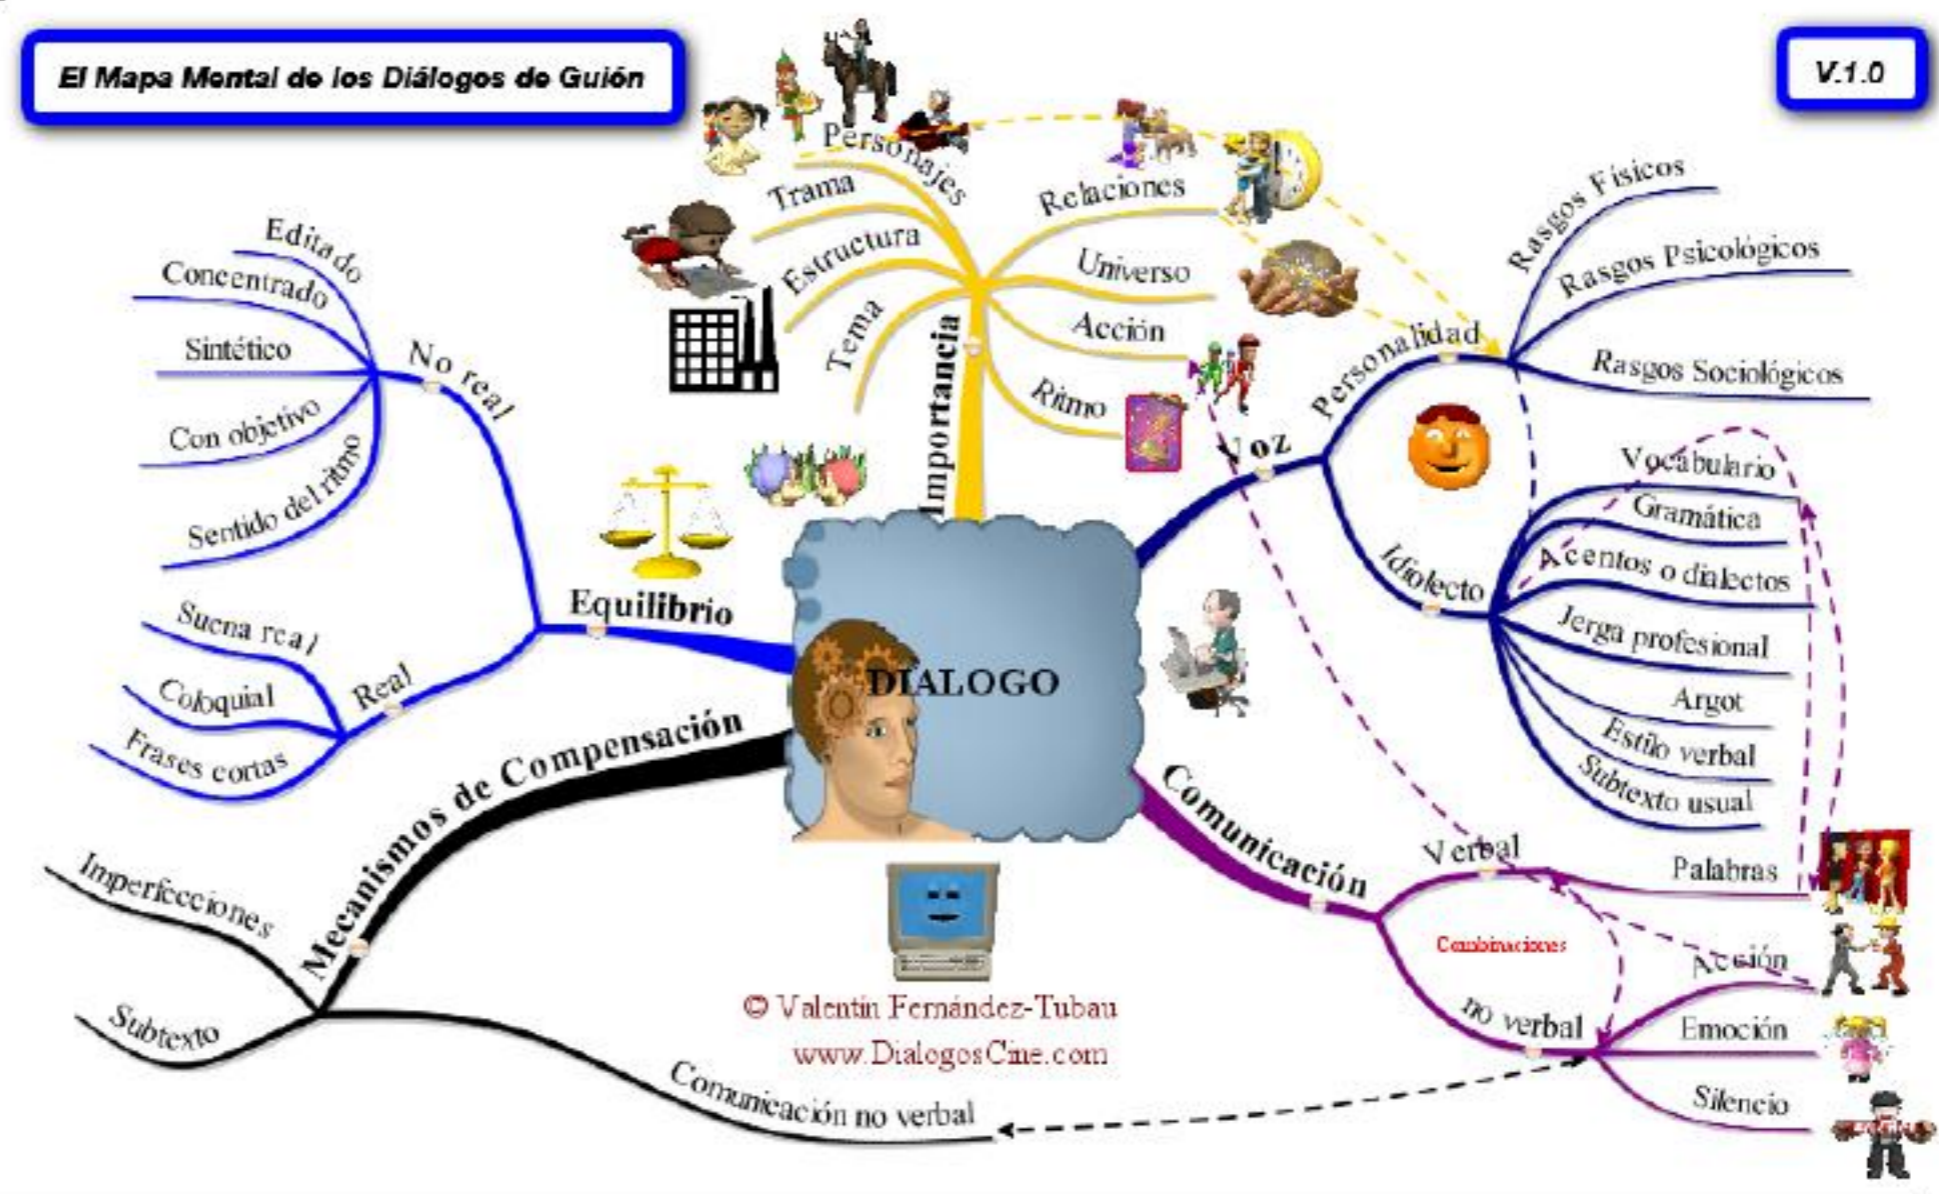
El Mapa Mental de los Diálogos de Guión

V.1.0

DIALOGO

Importancia
Personajes
Trama
Estructura
Tema
Relaciones
Universo
Acción
Ritmo

Voz
Personalidad
Rasgos Físicos
Rasgos Psicológicos
Rasgos Sociológicos
Idiolecto
Vocabulario
Gramática
Acentos o dialectos
Jerga profesional
Argot
Estilo verbal
Subtexto usual

Comunicación
Verbal
Palabras
Combinaciones
no verbal
Acción
Emoción
Silencio

Equilibrio
No real
Editado
Concentrado
Sintético
Con objetivo
Sentido del ritmo
Real
Suena real
Coloquial
Frases cortas

Mecanismos de Compensación
Imperfecciones
Subtexto
Comunicación no verbal

© Valentín Fernández-Tubau
www.DialogosCine.com